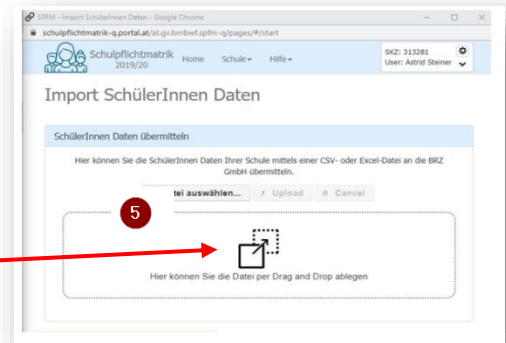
SPFM - Import SchülerInnen Daten - Google Chrome

schulpflichtmatrik-q.portal.at/at.gv.bmbwf.spfm-q/pages/#/start

Schulpflichtmatrik 2019/20

Home

Schule

Hilfe

SKZ: 313281
User: Astrid Steiner

Import SchülerInnen Daten

SchülerInnen Daten übermitteln

Hier können Sie die SchülerInnen Daten Ihrer Schule mittels einer CSV- oder Excel-Datei an die BRZ GmbH übermitteln.

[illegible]tei auswählen...

Upload

Cancel

5

Hier können Sie die Datei per Drag and Drop ablegen